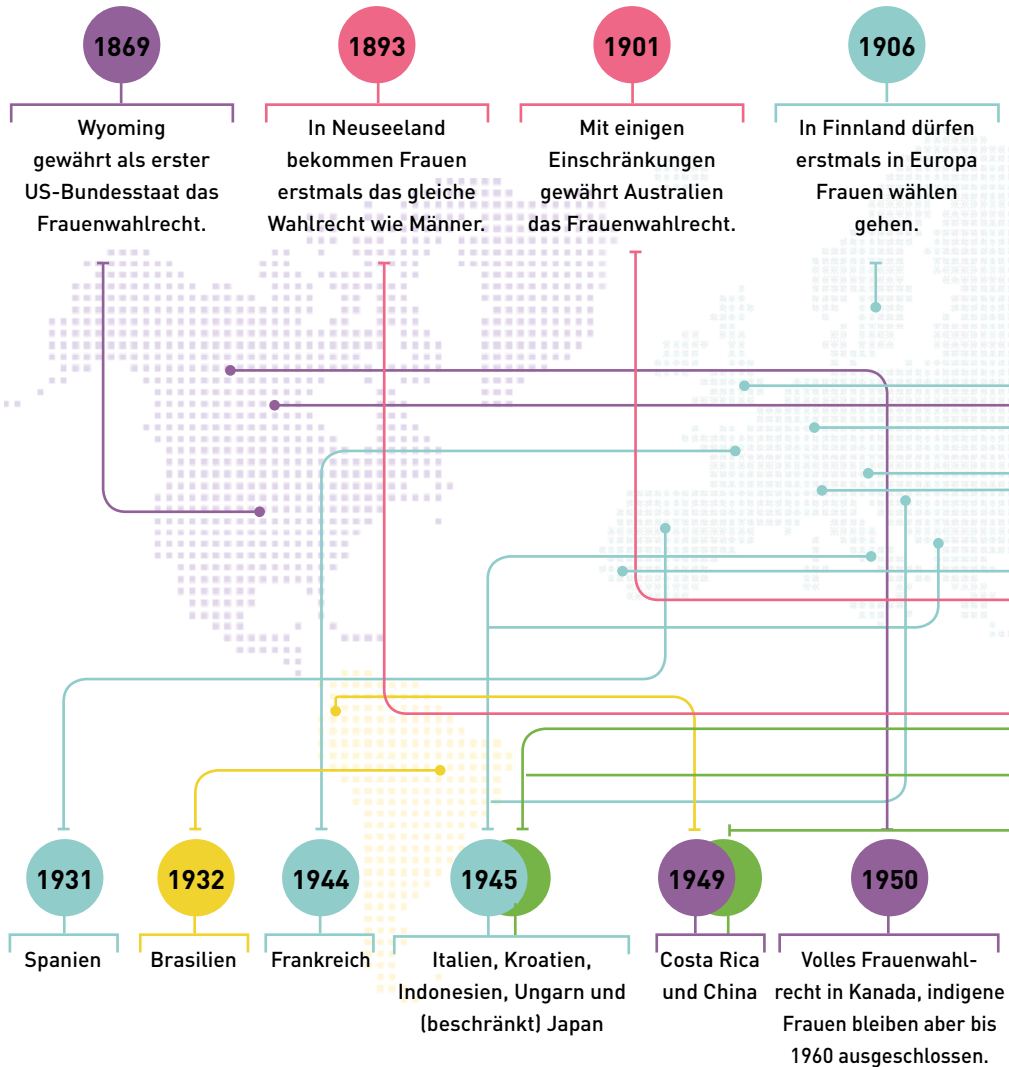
1869

Wyoming gewährt als erster US-Bundesstaat das Frauenwahlrecht.

1893

In Neuseeland bekommen Frauen erstmals das gleiche Wahlrecht wie Männer.

1901

Mit einigen Einschränkungen gewährt Australien das Frauenwahlrecht.

1906

In Finnland dürfen erstmals in Europa Frauen wählen gehen.

1931

Spanien

1932

Brasilien

1944

Frankreich

1945

Italien, Kroatien, Indonesien, Ungarn und (beschränkt) Japan

1949

Costa Rica und China

1950

Volles Frauenwahlrecht in Kanada, indigene Frauen bleiben aber bis 1960 ausgeschlossen.